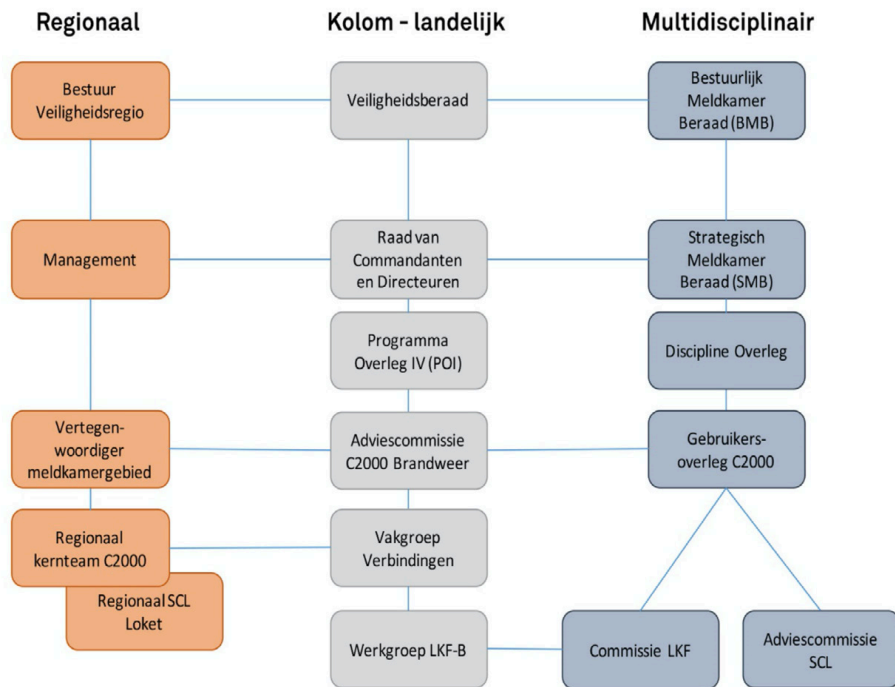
Regionaal

Kolom - landelijk

Multidisciplinair

Bestuur Veiligheidsregio

Veiligheidsberaad

Bestuurlijk Meldkamer Beraad (BMB)

Management

Raad van Commandanten en Directeuren

Strategisch Meldkamer Beraad (SMB)

Programma Overleg IV (POI)

Discipline Overleg

Vertegenwoordiger meldkamergebied

Adviescommissie C2000 Brandweer

Gebruikers-overleg C2000

Regionaal kernteam C2000

Vakgroep Verbindingen

Regionaal SCL Loket

Werkgroep LKF-B

Commissie LKF

Adviescommissie SCL